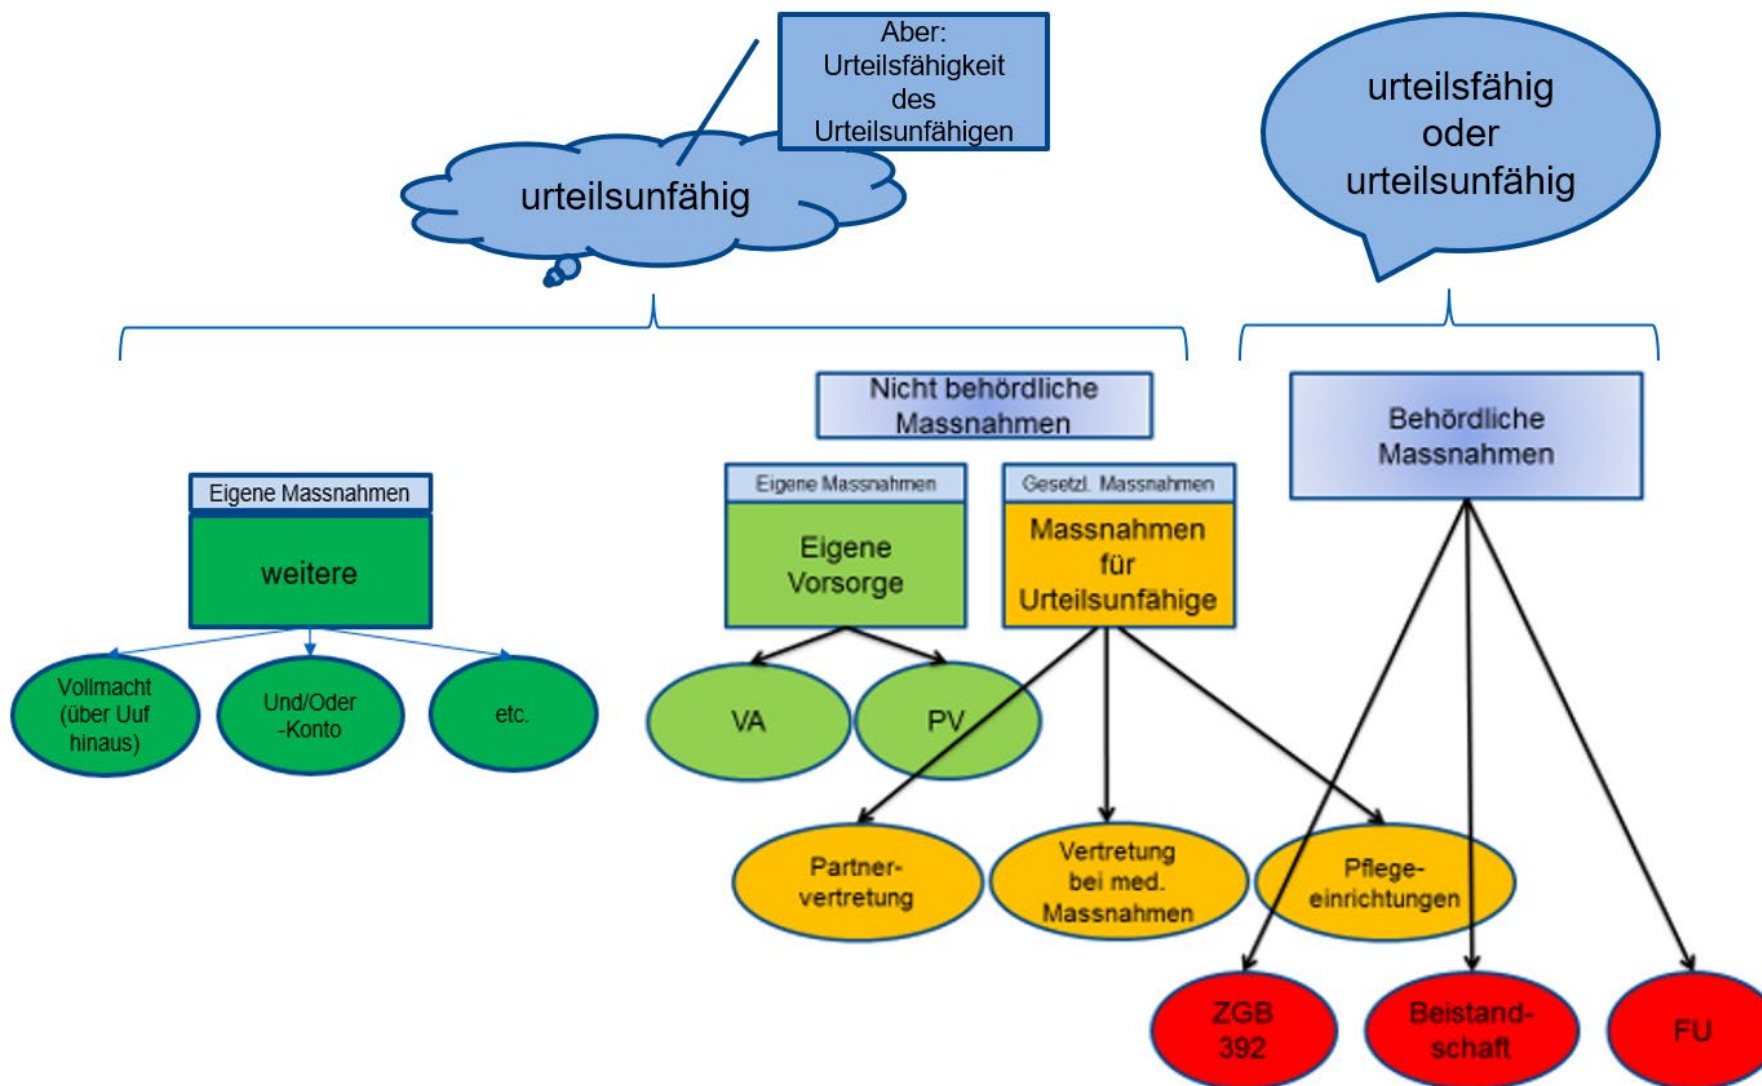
Aber: Urteilsfähigkeit des Urteilsunfähigen

urteilsunfähig

urteilsfähig oder urteilsunfähig

Nicht behördliche Massnahmen

Behördliche Massnahmen

Eigene Massnahmen

weitere

Vollmacht (über Uuf hinaus)

Und/Oder -Konto

etc.

Eigene Massnahmen

Eigene Vorsorge

VA

PV

Gesetzl. Massnahmen

Massnahmen für Urteilsunfähige

Partnervertretung

Vertretung bei med. Massnahmen

Pflegeeinrichtungen

ZGB 392

Beistandschaft

FU